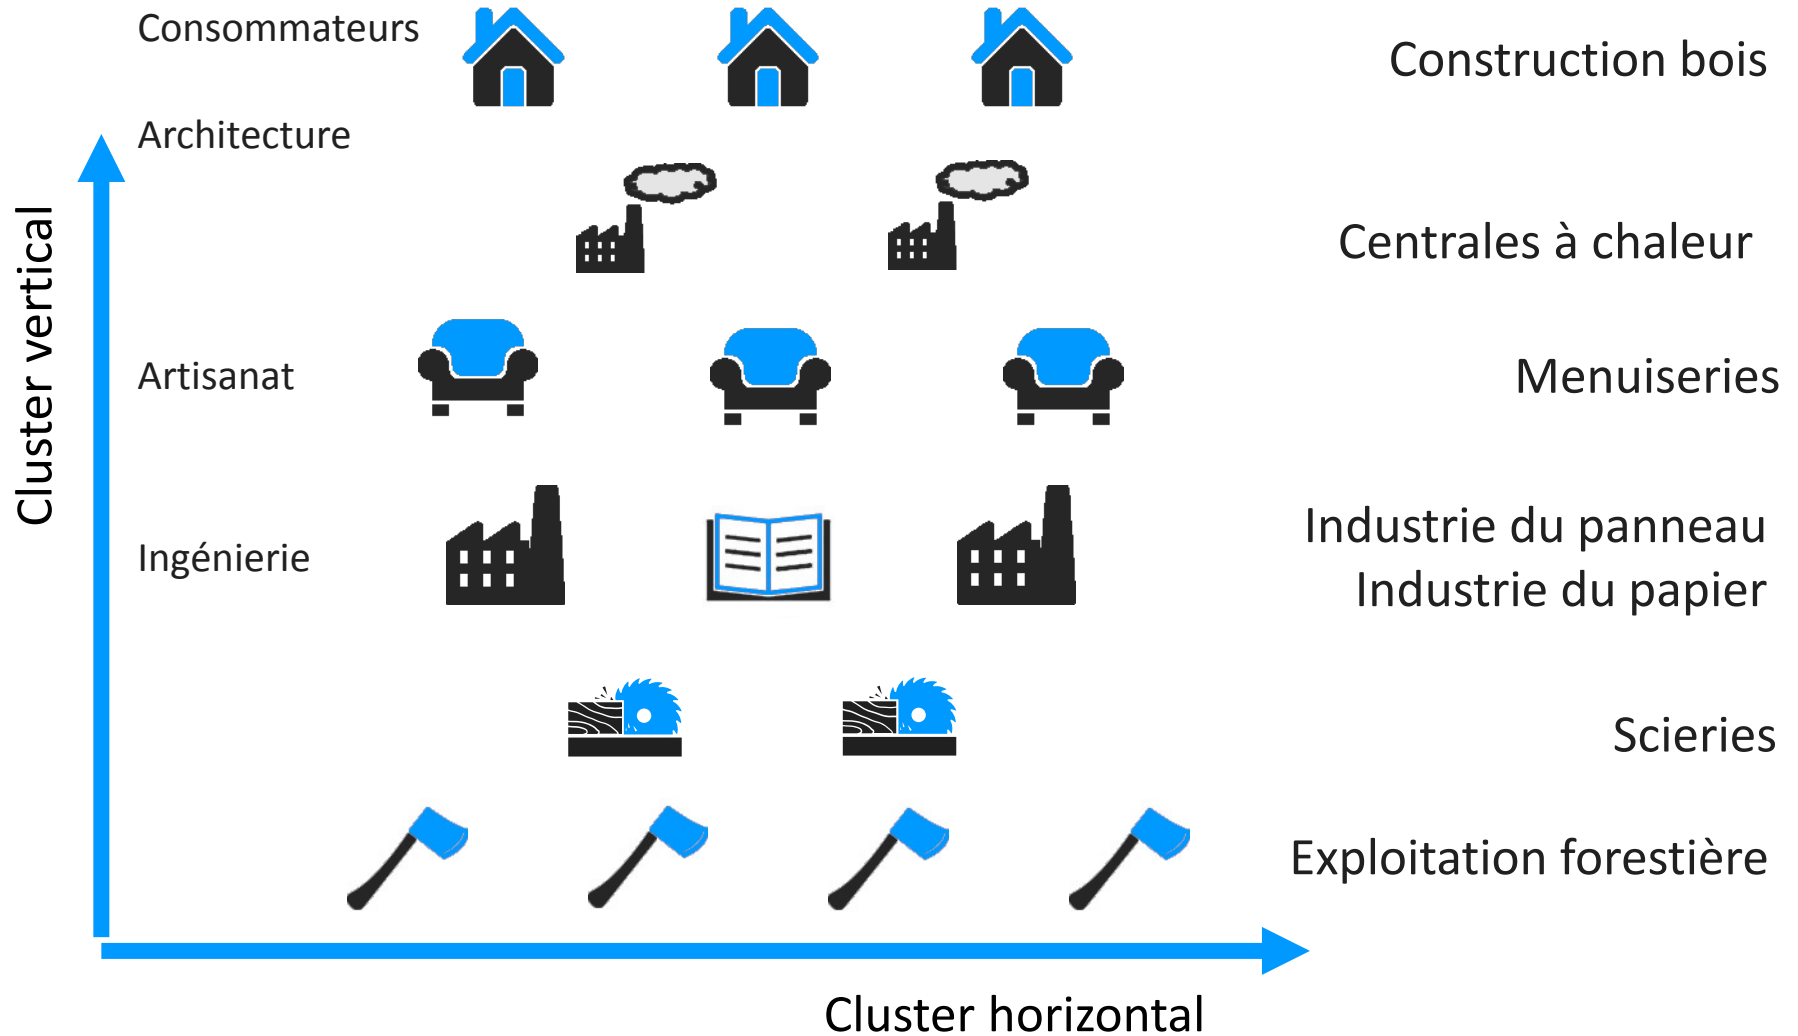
Consommateurs

Construction bois

Architecture

Centrales à chaleur

Artisanat

Menuiseries

Ingénierie

Industrie du panneau
Industrie du papier

Scieries

Exploitation forestière

Cluster vertical

Cluster horizontal